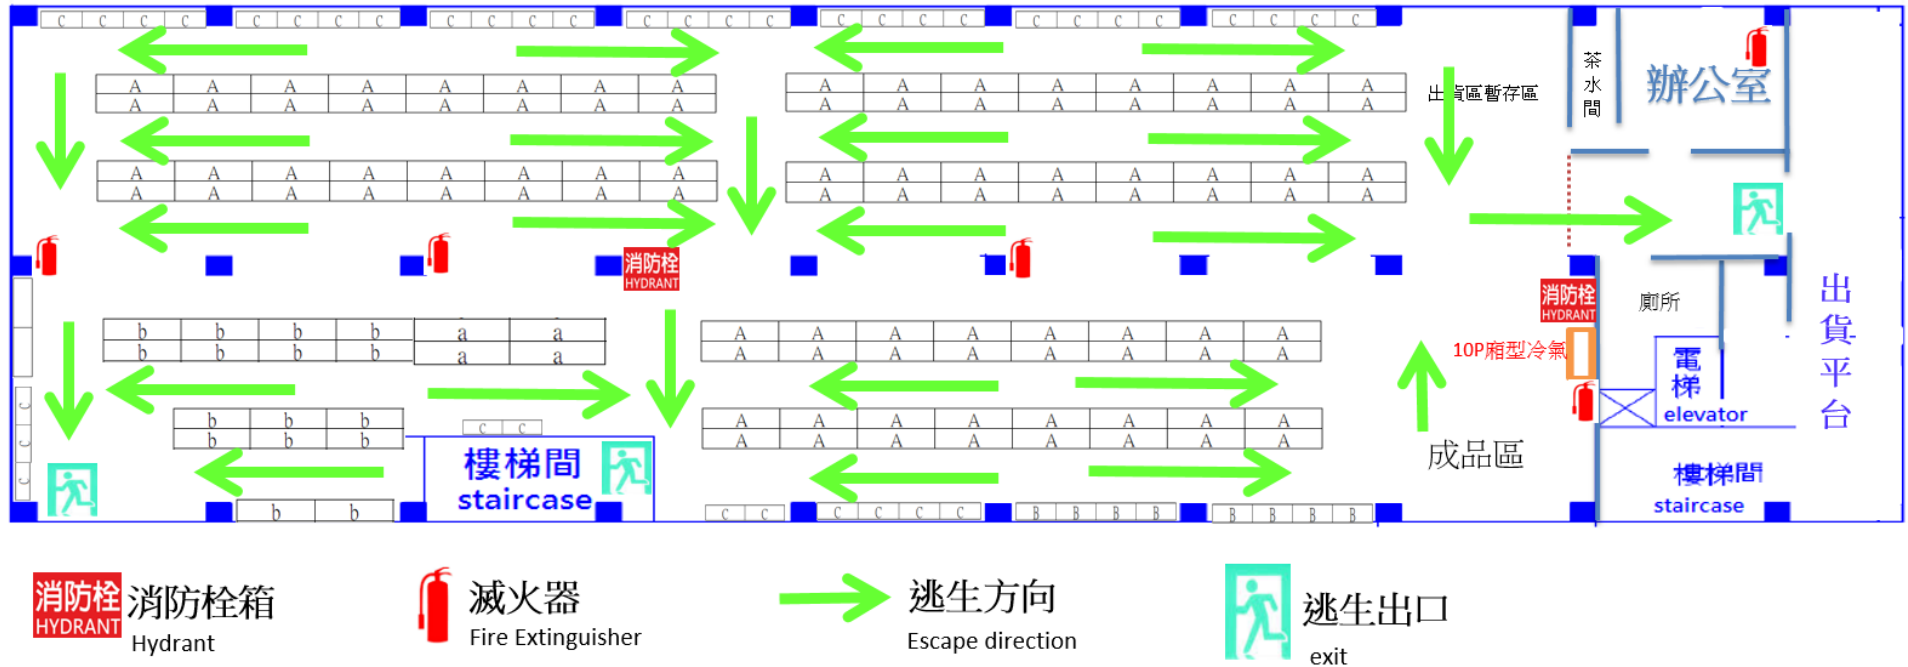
C C C C C C C C C C C C C C C C C C C C C C C C

A A A A A A A A
A A A A A A A A

A A A A A A A A
A A A A A A A A

A A A A A A A A
A A A A A A A A

A A A A A A A A
A A A A A A A A

出貨區暫存區

茶水間

辦公室

消防栓 HYDRANT

b b b b a a
b b b b a a

b b b
b b b

A A A A A A A A
A A A A A A A A

A A A A A A A A
A A A A A A A A

C C

樓梯間 staircase

b b

C C C C C C B B B B B B B B

消防栓 HYDRANT

廁所

10P廂型冷氣

電梯 elevator

成品區

樓梯間 staircase

出貨平台

消防栓 HYDRANT 消防栓箱 Hydrant

滅火器 Fire Extinguisher

逃生方向 Escape direction

逃生出口 exit